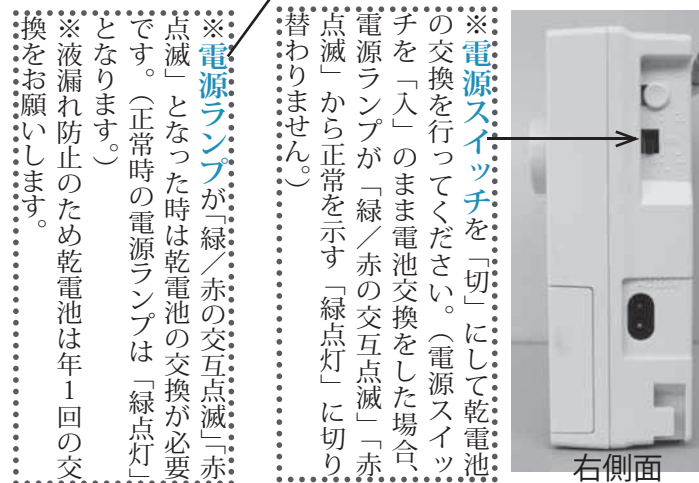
※電源スイッチを「切」にして乾電池の交換を行ってください。（電源スイッチを「入」のまま電池交換をした場合、電源ランプが「緑／赤の交互点滅」「赤点滅」から正常を示す「緑点灯」に切り替わりません。）

右側面

※電源ランプが「緑／赤の交互点滅」「赤点滅」となった時は乾電池の交換が必要です。（正常時の電源ランプは「緑点灯」となります。）
※液漏れ防止のため乾電池は年1回の交換をお願いします。